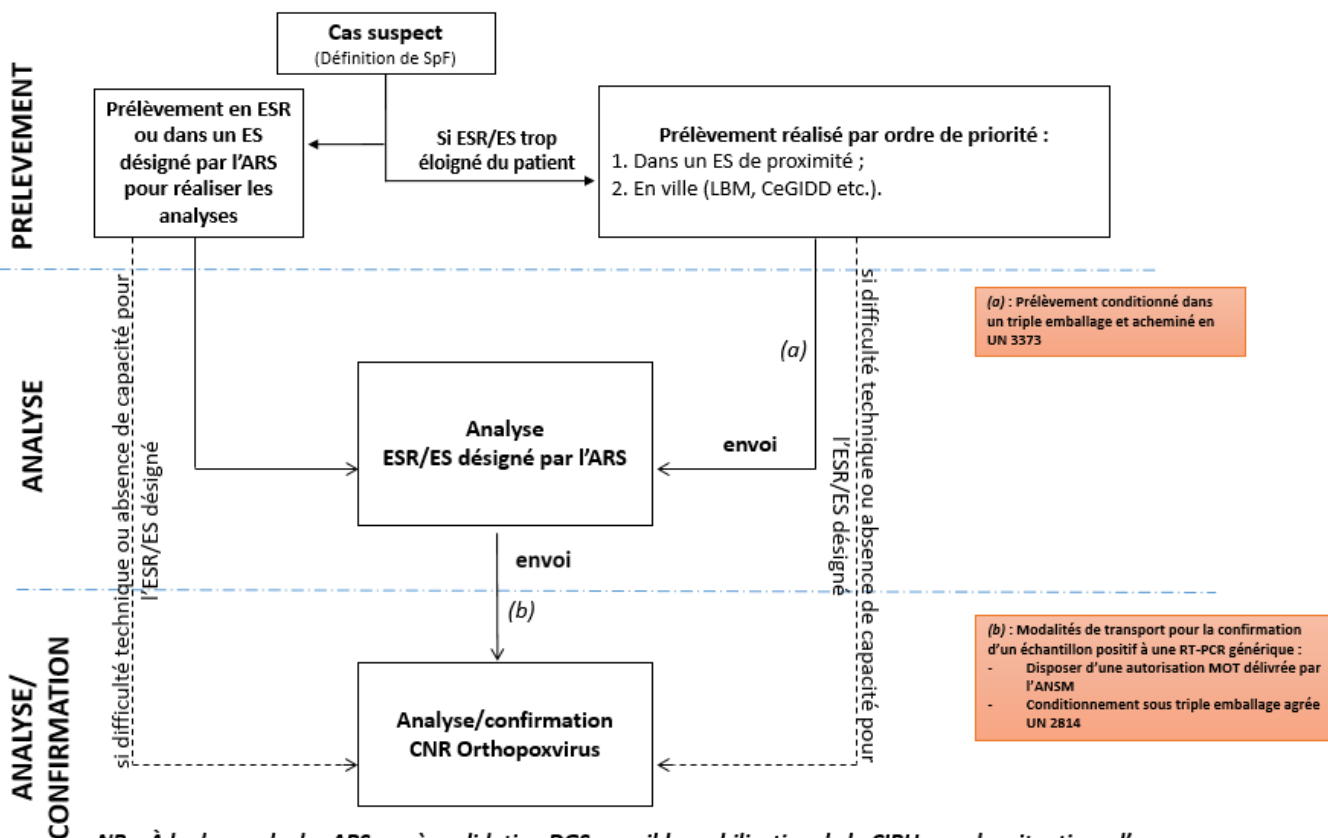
PRELEVEMENT

Cas suspect
(Définition de SpF)

Prélèvement en ESR ou dans un ES désigné par l'ARS pour réaliser les analyses

Si ESR/ES trop éloigné du patient

Prélèvement réalisé par ordre de priorité :
1. Dans un ES de proximité ;
2. En ville (LBM, CeGIDD etc.).

ANALYSE

si difficulté technique ou absence de capacité pour l'ESR/ES désigné

(a) : Prélèvement conditionné dans un triple emballage et acheminé en UN 3373

(a)

Analyse
ESR/ES désigné par l'ARS

envoi

si difficulté technique ou absence de capacité pour l'ESR/ES désigné

envoi

(b)

ANALYSE/ CONFIRMATION

(b) : Modalités de transport pour la confirmation d'un échantillon positif à une RT-PCR générique :
- Disposer d'une autorisation MOT délivrée par l'ANSM
- Conditionnement sous triple emballage agrée UN 2814

Analyse/confirmation
CNR Orthopoxvirus

NB : À la demande des ARS, après validation DGS, possible mobilisation de la CIBU pour des situations d'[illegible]